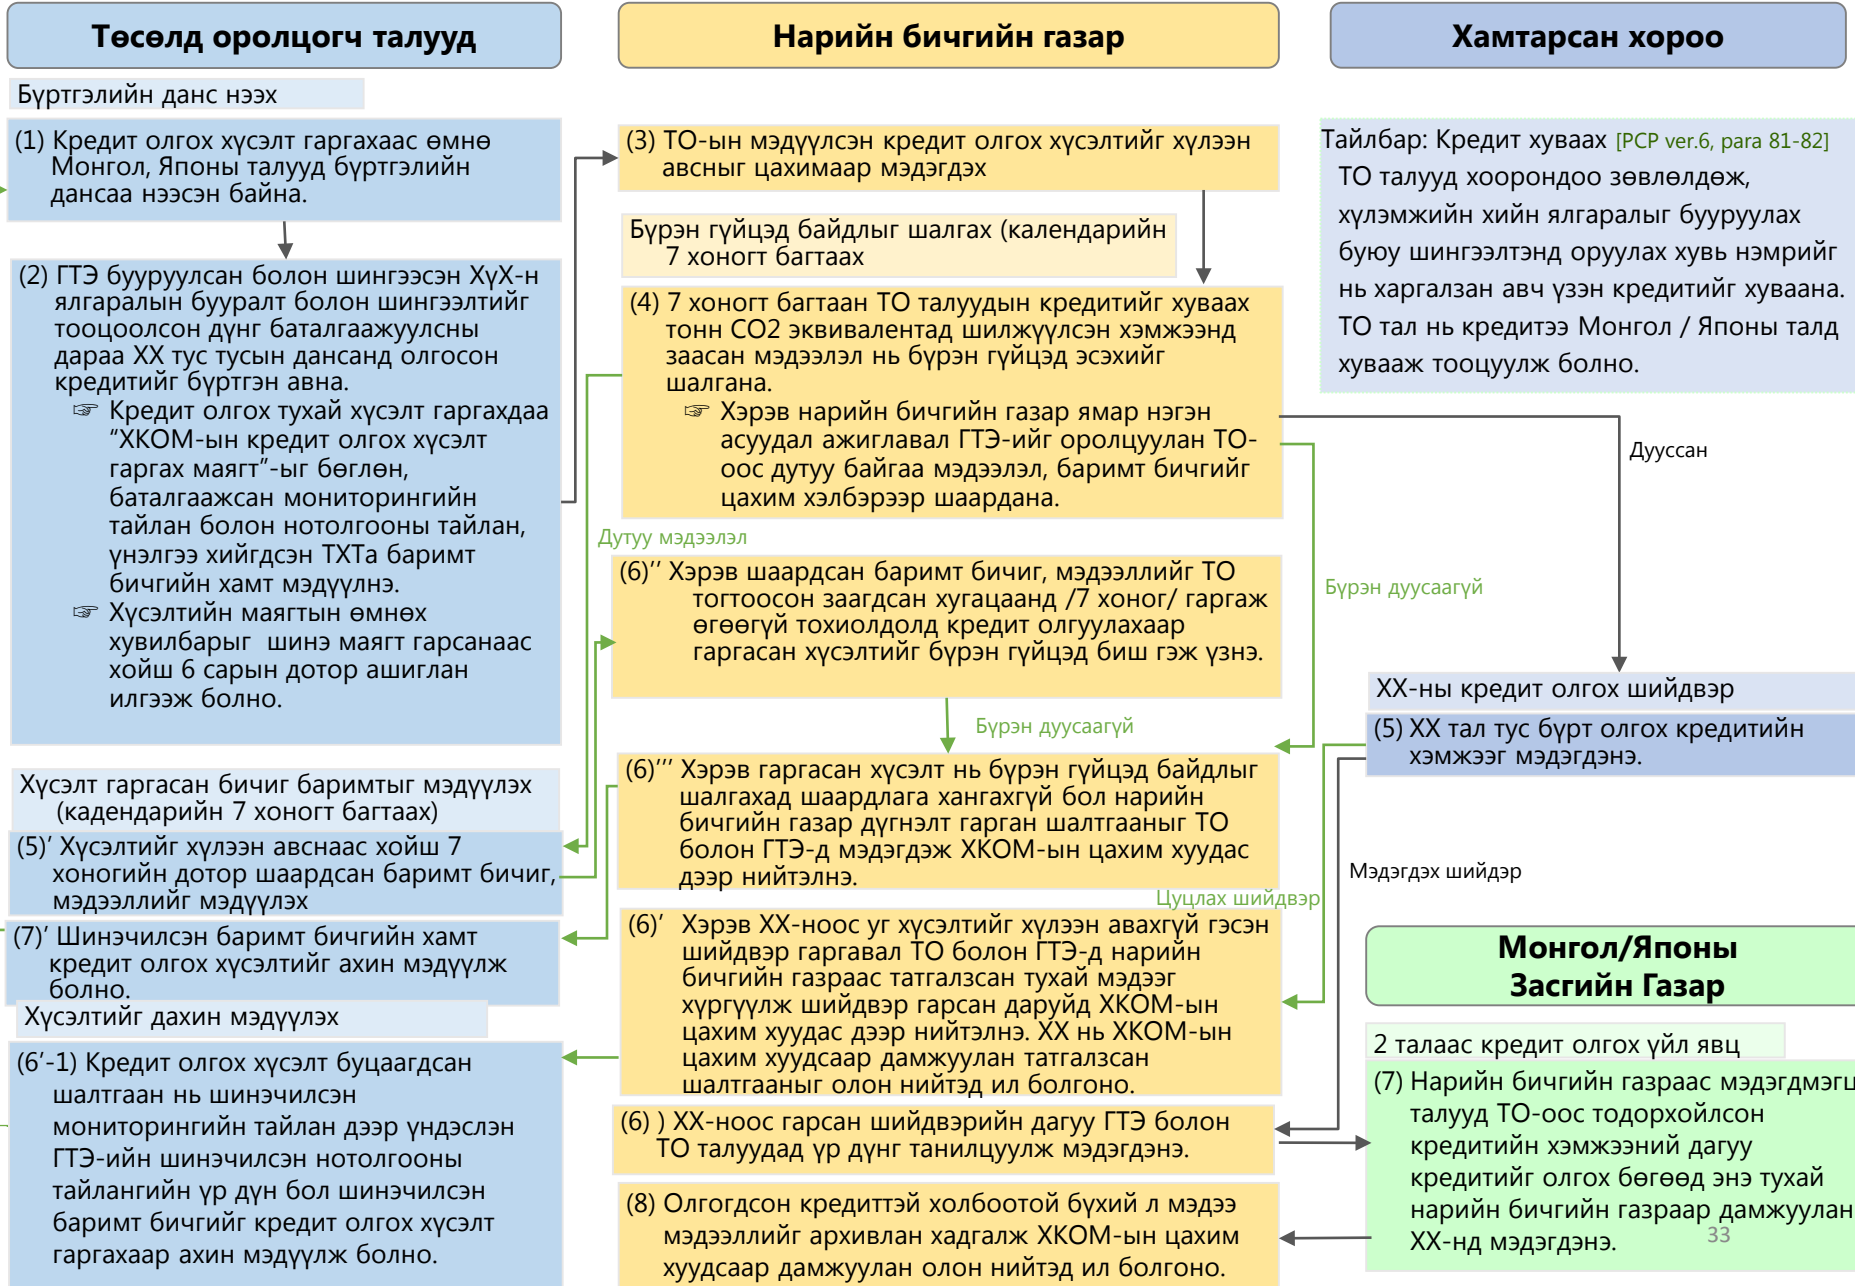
Төсөлд оролцогч талууд

Нарийн бичгийн газар

Хамтарсан хороо

Бүртгэлийн данс нээх

(1) Кредит олгох хүсэлт гаргахаас өмнө Монгол, Японы талууд бүртгэлийн дансаа нээсэн байна.

(2) ГТЭ бууруулсан болон шингээсэн ХүХ-н ялгаралын бууралт болон шингээлтийг тооцоолсон дүнг баталгаажуулсны дараа ХХ тус тусын дансанд олгосон кредитийг бүртгэн авна.
☞ Кредит олгох тухай хүсэлт гаргахдаа "ХКОМ-ын кредит олгох хүсэлт гаргах маягт"-ыг бөглөн, баталгаажсан мониторингийн тайлан болон нотолгооны тайлан, үнэлгээ хийгдсэн ТХТа баримт бичгийн хамт мэдүүлнэ.
☞ Хүсэлтийн маягтын өмнөх хувилбарыг шинэ маягт гарсанаас хойш 6 сарын дотор ашиглан илгээж болно.

Хүсэлт гаргасан бичиг баримтыг мэдүүлэх (кадендарийн 7 хоногт багтаах)

(5)' Хүсэлтийг хүлээн авснаас хойш 7 хоногийн дотор шаардсан баримт бичиг, мэдээллийг мэдүүлэх

(7)' Шинэчилсэн баримт бичгийн хамт кредит олгох хүсэлтийг ахин мэдүүлж болно.

Хүсэлтийг дахин мэдүүлэх

(6'-1) Кредит олгох хүсэлт буцаагдсан шалтгаан нь шинэчилсэн мониторингийн тайлан дээр үндэслэн ГТЭ-ийн шинэчилсэн нотолгооны тайлангийн үр дүн бол шинэчилсэн баримт бичгийг кредит олгох хүсэлт гаргахаар ахин мэдүүлж болно.

(3) ТО-ын мэдүүлсэн кредит олгох хүсэлтийг хүлээн авсныг цахимаар мэдэгдэх

Бүрэн гүйцэд байдлыг шалгах (календарийн 7 хоногт багтаах

(4) 7 хоногт багтаан ТО талуудын кредитийг хуваах тонн CO2 эквивалентад шилжүүлсэн хэмжээнд заасан мэдээлэл нь бүрэн гүйцэд эсэхийг шалгана.
☞ Хэрэв нарийн бичгийн газар ямар нэгэн асуудал ажиглавал ГТЭ-ийг оролцуулан ТО-оос дутуу байгаа мэдээлэл, баримт бичгийг цахим хэлбэрээр шаардана.

Дутуу мэдээлэл

(6)'' Хэрэв шаардсан баримт бичиг, мэдээллийг ТО тогтоосон заагдсан хугацаанд /7 хоног/ гаргаж өгөөгүй тохиолдолд кредит олгуулахаар гаргасан хүсэлтийг бүрэн гүйцэд биш гэж үзнэ.

Бүрэн дуусаагүй

(6)''' Хэрэв гаргасан хүсэлт нь бүрэн гүйцэд байдлыг шалгахад шаардлага хангахгүй бол нарийн бичгийн газар дүгнэлт гарган шалтгааныг ТО болон ГТЭ-д мэдэгдэж ХКОМ-ын цахим хуудас дээр нийтэлнэ.

Цуцлах шийдвэр

(6)' Хэрэв ХХ-ноос уг хүсэлтийг хүлээн авахгүй гэсэн шийдвэр гаргавал ТО болон ГТЭ-д нарийн бичгийн газраас татгалзсан тухай мэдээг хүргүүлж шийдвэр гарсан даруйд ХКОМ-ын цахим хуудас дээр нийтэлнэ. ХХ нь ХКОМ-ын цахим хуудсаар дамжуулан татгалзсан шалтгааныг олон нийтэд ил болгоно.

(6) ) ХХ-ноос гарсан шийдвэрийн дагуу ГТЭ болон ТО талуудад үр дүнг танилцуулж мэдэгдэнэ.

(8) Олгогдсон кредиттэй холбоотой бүхий л мэдээ мэдээллийг архивлан хадгалж ХКОМ-ын цахим хуудсаар дамжуулан олон нийтэд ил болгоно.

Тайлбар: Кредит хуваах [PCP ver.6, para 81-82]
ТО талууд хоорондоо зөвлөлдөж, хүлэмжийн хийн ялгаралыг бууруулах буюу шингээлтэнд оруулах хувь нэмрийг нь харгалзан авч үзэн кредитийг хуваана. ТО тал нь кредитээ Монгол / Японы талд хуваах тооцуулж болно.

Дууссан

Бүрэн дуусаагүй

ХХ-ны кредит олгох шийдвэр

(5) ХХ тал тус бүрт олгох кредитийн хэмжээг мэдэгдэнэ.

Мэдэгдэх шийдэр

Монгол/Японы Засгийн Газар

2 талаас кредит олгох үйл явц

(7) Нарийн бичгийн газраас мэдэгдмэгц талууд ТО-оос тодорхойлсон кредитийн хэмжээний дагуу кредитийг олгох бөгөөд энэ тухай нарийн бичгийн газраар дамжуулан ХХ-нд мэдэгдэнэ.

33